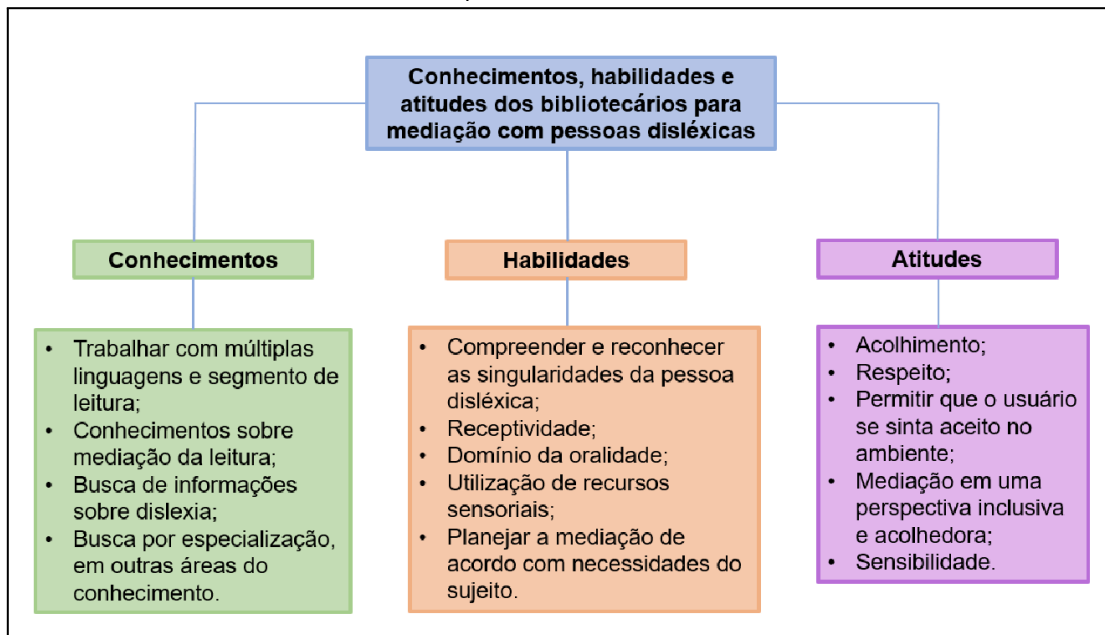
Conhecimentos, habilidades e atitudes dos bibliotecários para mediação com pessoas disléxicas

Conhecimentos

- Trabalhar com múltiplas linguagens e segmento de leitura;
- Conhecimentos sobre mediação da leitura;
- Busca de informações sobre dislexia;
- Busca por especialização, em outras áreas do conhecimento.

Habilidades

- Compreender e reconhecer as singularidades da pessoa disléxica;
- Receptividade;
- Domínio da oralidade;
- Utilização de recursos sensoriais;
- Planejar a mediação de acordo com necessidades do sujeito.

Atitudes

- Acolhimento;
- Respeito;
- Permitir que o usuário se sinta aceito no ambiente;
- Mediação em uma perspectiva inclusiva e acolhedora;
- Sensibilidade.